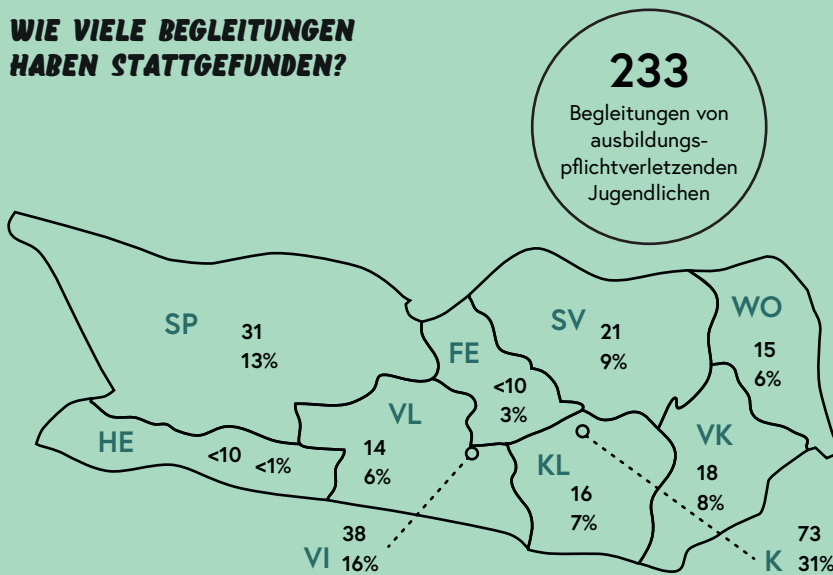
WIE VIELE BEGLEITUNGEN HABEN STATTGEFUNDEN?

233
Begleitungen von ausbildungspflichtverletzenden Jugendlichen

SP 31 13%

FE <10 3%

SV 21 9%

WO 15 6%

HE <10 <1%

VL 14 6%

KL 16 7%

VK 18 8%

VI 38 16%

K 73 31%